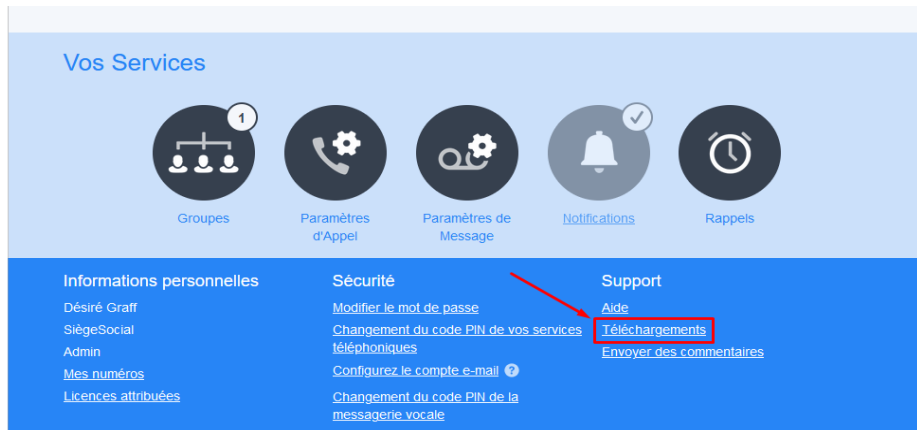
Vos Services

1

Groupes

Paramètres d'Appel

Paramètres de Message

Notifications

Rappels

Informations personnelles

Désiré Graff

SiègeSocial

Admin

Mes numéros

Licences attribuées

Sécurité

Modifier le mot de passe

Changement du code PIN de vos services téléphoniques

Configurez le compte e-mail ?

Changement du code PIN de la messagerie vocale

Support

Aide

Téléchargements

Envoyer des commentaires